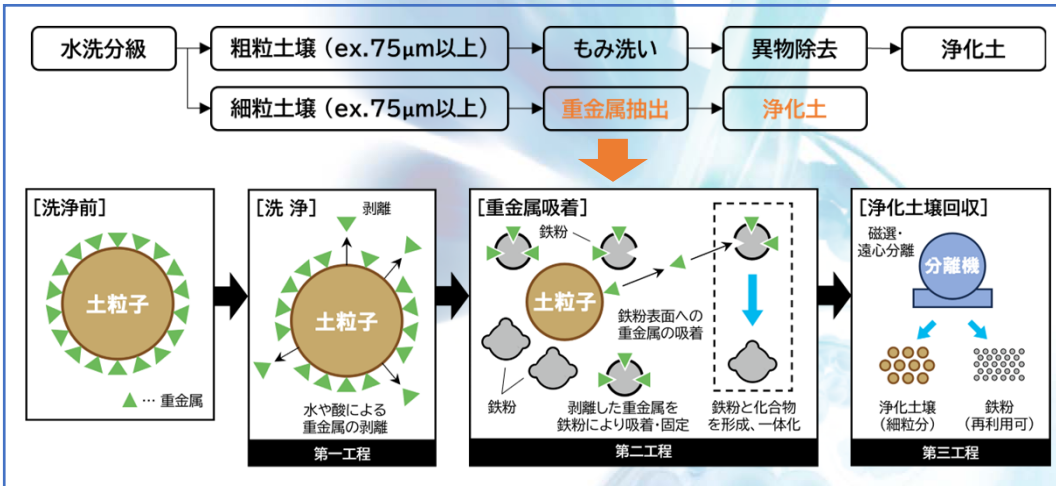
水洗分級
粗粒土壌（ex.75µm以上）
もみ洗い
異物除去
浄化土
細粒土壌（ex.75µm以上）
重金属抽出
浄化土

[洗浄前]
土粒子
▲… 重金属

[洗 浄]
剥離
土粒子
水や酸による重金属の剥離
第一工程

[重金属吸着]
鉄粉
土粒子
鉄粉表面への重金属の吸着
鉄粉
剥離した重金属を鉄粉により吸着・固定
鉄粉と化合物を形成、一体化
第二工程

[浄化土壌回収]
磁選・遠心分離
分離機
浄化土壌（細粒分）
鉄粉（再利用可）
第三工程